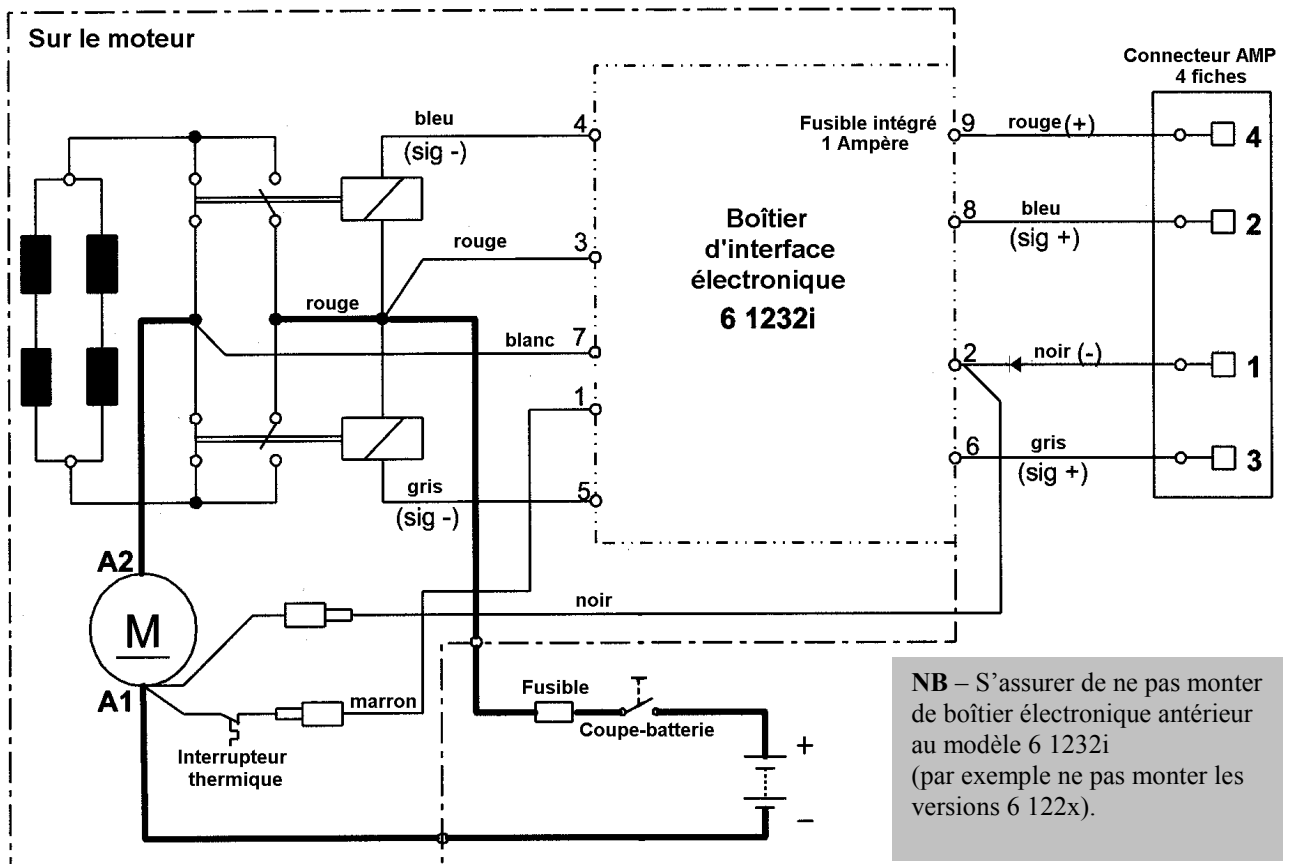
Sur le moteur

bleu
(sig -)
4
rouge
3
rouge
blanc
7
1
gris
(sig -)
5

Boîtier d'interface électronique 6 1232i

Fusible intégré 1 Ampère
9
rouge (+)
8
bleu
(sig +)
2
noir (-)
6
gris
(sig +)

Connecteur AMP 4 fiches
4
2
1
3

A2
M
A1
noir
marron
Interrupteur thermique
Fusible
Coupe-batterie
+
–

**NB** – S'assurer de ne pas monter de boîtier électronique antérieur au modèle 6 1232i (par exemple ne pas monter les versions 6 122x).